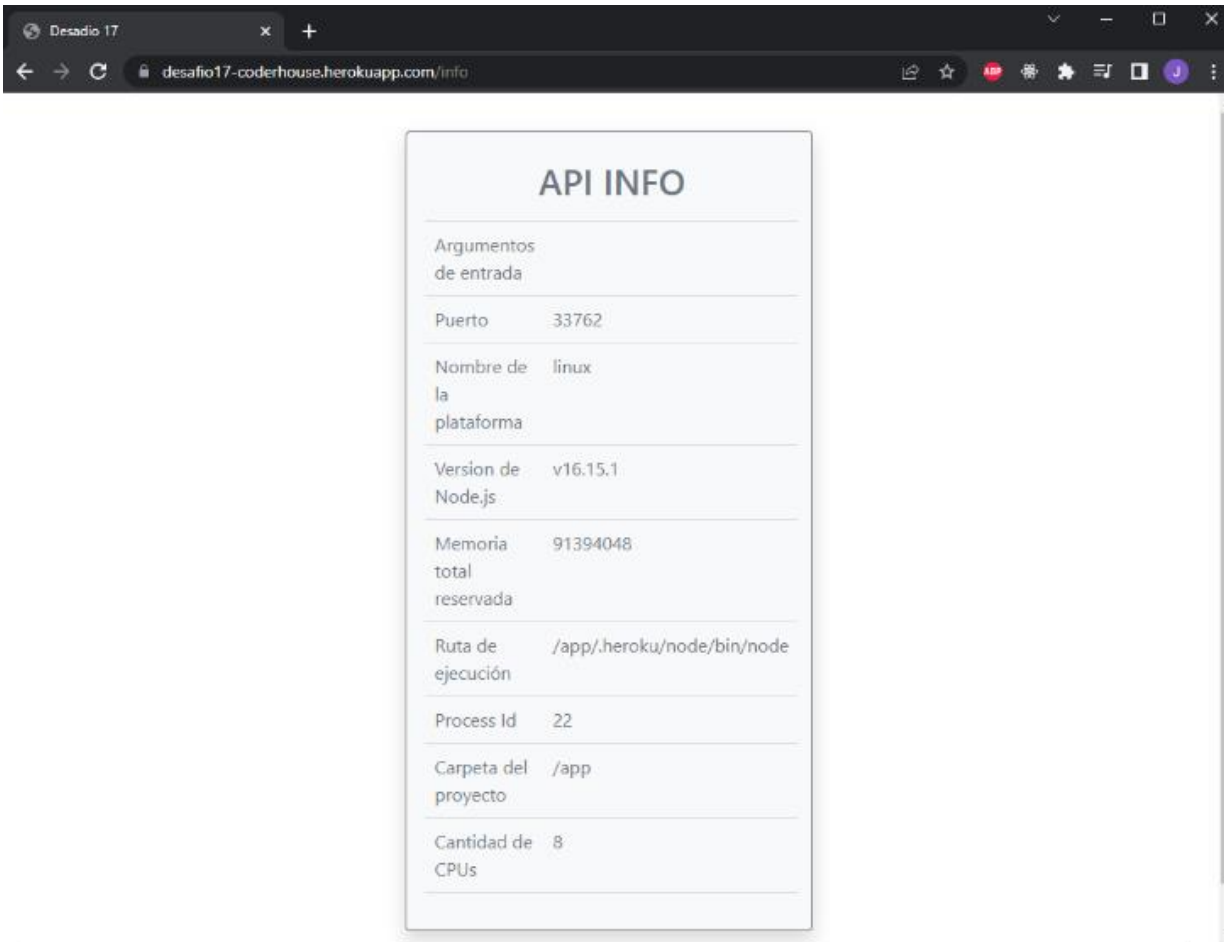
Desadio 17

desafio17-coderhouse.herokuapp.com/info

ABP

J

API INFO

| Argumentos de entrada | |
|---|---|
| Puerto | 33762 |
| Nombre de la plataforma | linux |
| Version de Node.js | v16.15.1 |
| Memoria total reservada | 91394048 |
| Ruta de ejecución | /app/.heroku/node/bin/node |
| Process Id | 22 |
| Carpeta del proyecto | /app |
| Cantidad de CPUs | 8 |